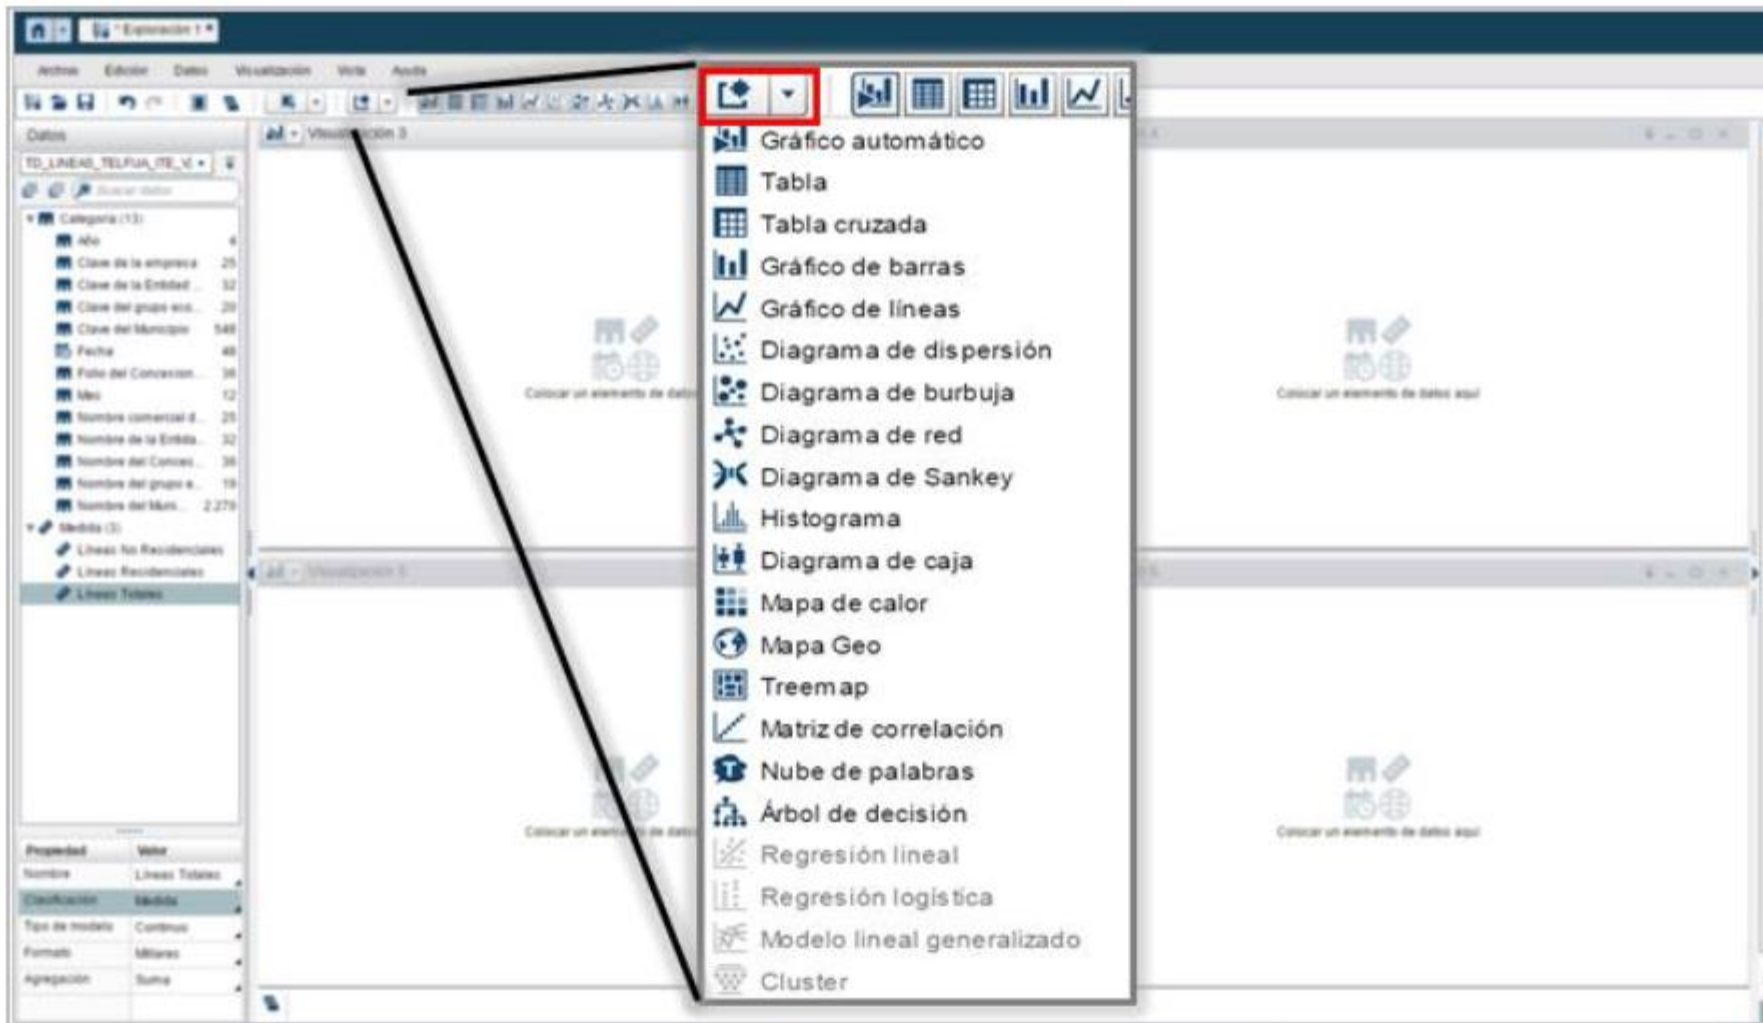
*Exploración 1

Archivo Edición Datos Visualización Vista Ayuda

Datos

TD_LINEAS_TELFIJA_ITE_V

Buscar datos

Categoría (13)
Año 4
Clave de la empresa 25
Clave de la Entidad 32
Clave del grupo eco... 20
Clave del Municipio 548
Fecha 48
Folio del Concesion... 36
Mes 12
Nombre comercial d... 25
Nombre de la Entida... 32
Nombre del Conces... 36
Nombre del grupo e... 19
Nombre del Muni... 2.279
Medida (3)
Líneas No Residenciales
Líneas Residenciales
Líneas Totales

| Propiedad | Valor |
|---|---|
| Nombre | Líneas Totales |
| Clasificación | Medida |
| Tipo de modelo | Continuo |
| Formato | Millares |
| Agregación | Suma |

Visualización 3

Visualización 1

Colocar un elemento de datos aquí

Colocar un elemento de datos aquí

Colocar un elemento de datos aquí

Colocar un elemento de datos aquí

Gráfico automático
Tabla
Tabla cruzada
Gráfico de barras
Gráfico de líneas
Diagrama de dispersión
Diagrama de burbuja
Diagrama de red
Diagrama de Sankey
Histograma
Diagrama de caja
Mapa de calor
Mapa Geo
Treemap
Matriz de correlación
Nube de palabras
Árbol de decisión
Regresión lineal
Regresión logística
Modelo lineal generalizado
Cluster